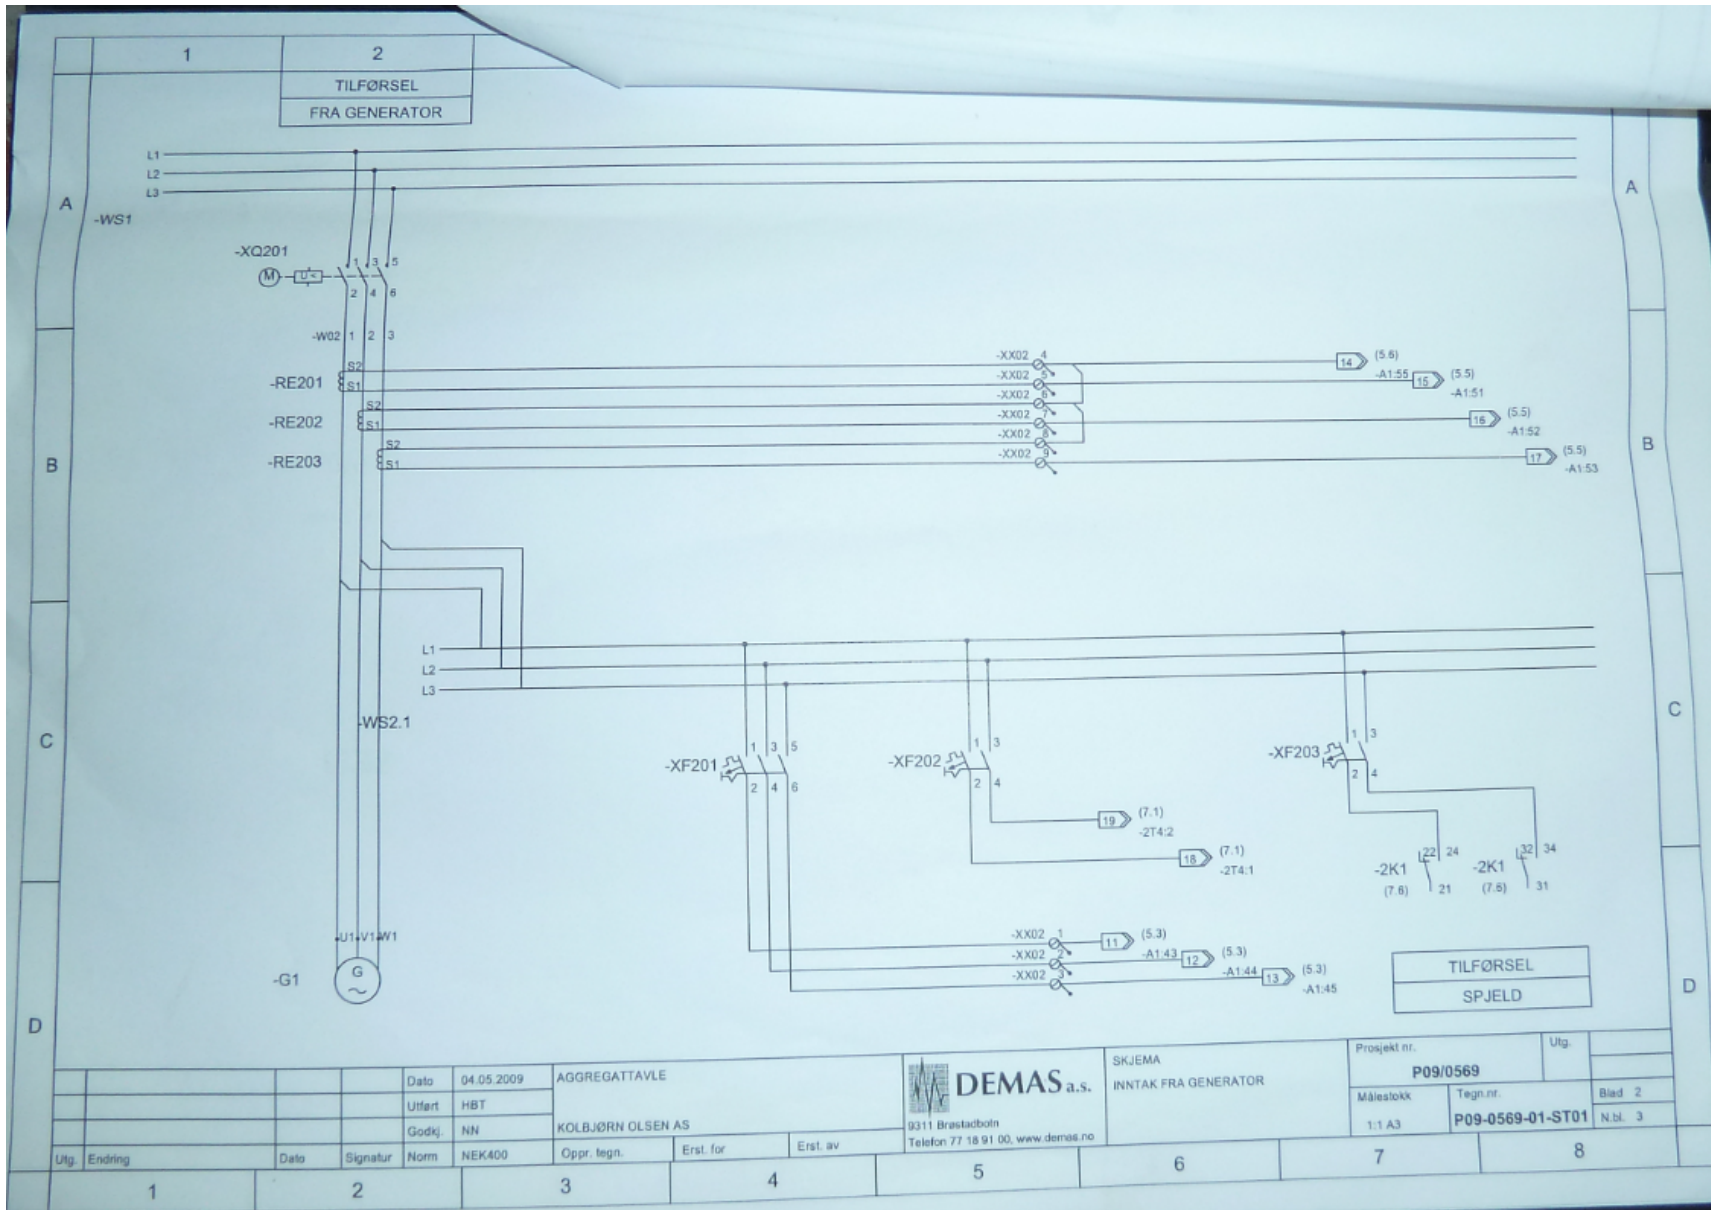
1
2
TILFØRSEL
FRA GENERATOR

L1
L2
L3

A
-WS1
-XQ201
M
U<
1 3 5
2 4 6
-W02 1 2 3
-RE201 S2 S1
-RE202 S2 S1
-RE203 S2 S1

-XX02 4
-XX02 5
-XX02 6
-XX02 7
-XX02 8
-XX02 9

14 (5.6)
-A1:55 15 (5.5)
-A1:51
16 (5.5)
-A1:52
17 (5.5)
-A1:53

B

L1
L2
L3
-WS2.1

C

-XF201 1 3 5 2 4 6
-XF202 1 3 2 4
-XF203 1 3 2 4

19 (7.1)
-2T4:2
18 (7.1)
-2T4:1

-2K1 22 24 21 (7.6)
-2K1 32 34 31 (7.6)

U1 V1 W1
-G1
G
~

-XX02 1
-XX02 2
-XX02 3
11 (5.3)
-A1:43 12 (5.3)
-A1:44 13 (5.3)
-A1:45

TILFØRSEL
SPJELD

D

| | | | Dato | 04.05.2009 | AGGREGATTAVLE |
|---|---|---|---|---|---|
| | | | Utført | HBT | |
| | | | Godkj. | NN | KOLBJØRN OLSEN AS |
| Utg. Endring | Dato | Signatur | Norm | NEK400 | Oppr. tegn. Erst. for Erst. av |

DEMAS a.s.
9311 Brøstadbotn
Telefon 77 18 91 00, www.demas.no

SKJEMA
INNTAK FRA GENERATOR

Prosjekt nr. P09/0569
Utg.
Målestokk 1:1 A3
Tegn.nr. P09-0569-01-ST01
Blad 2
N.bl. 3

1 2 3 4 5 6 7 8